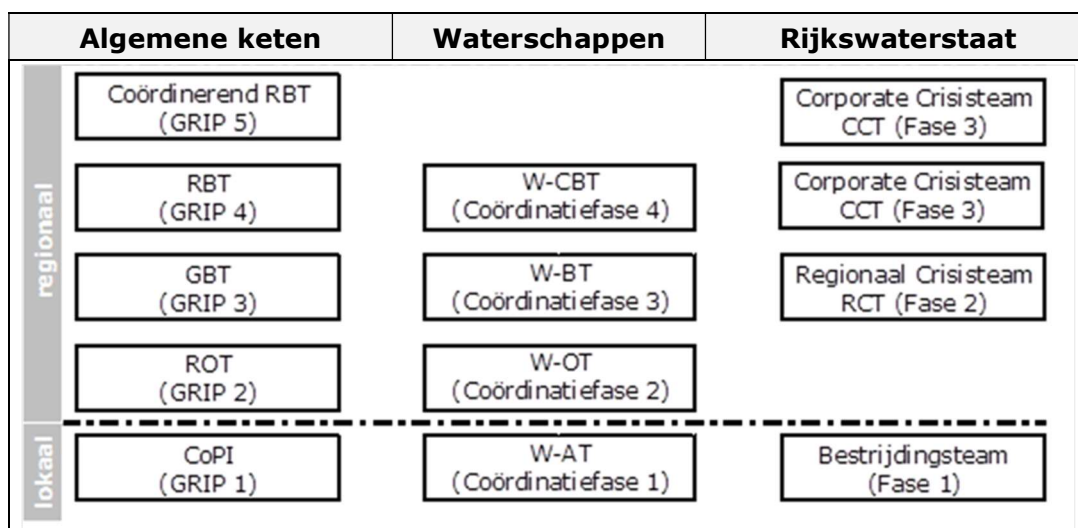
| Algemene keten | Waterschappen | Rijkswaterstaat |
|---|---|---|
| Coördinerend RBT (GRIP 5) | | Corporate Crisisteam CCT (Fase 3) |
| RBT (GRIP 4) | W-CBT (Coördinatiefase 4) | Corporate Crisisteam CCT (Fase 3) |
| GBT (GRIP 3) | W-BT (Coördinatiefase 3) | Regionaal Crisisteam RCT (Fase 2) |
| ROT (GRIP 2) | W-OT (Coördinatiefase 2) | |
| CoPI (GRIP 1) | W-AT (Coördinatiefase 1) | Bestrijdingsteam (Fase 1) |

regionaal

lokaal